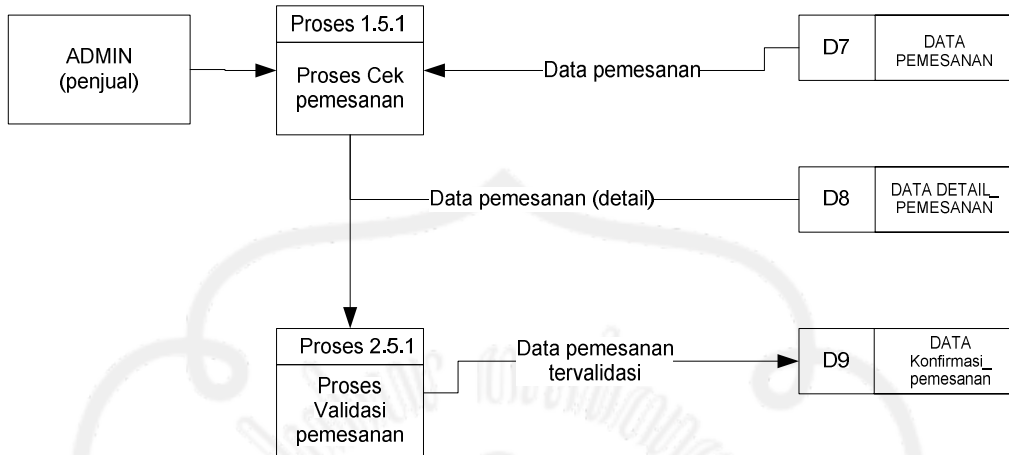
ADMIN
(penjual)

Proses 1.5.1

Proses Cek pemesanan

Data pemesanan

D7

DATA PEMESANAN

Data pemesanan (detail)

D8

DATA DETAIL_ PEMESANAN

Proses 2.5.1

Proses Validasi pemesanan

Data pemesanan tervalidasi

D9

DATA Konfirmasi_ pemesanan